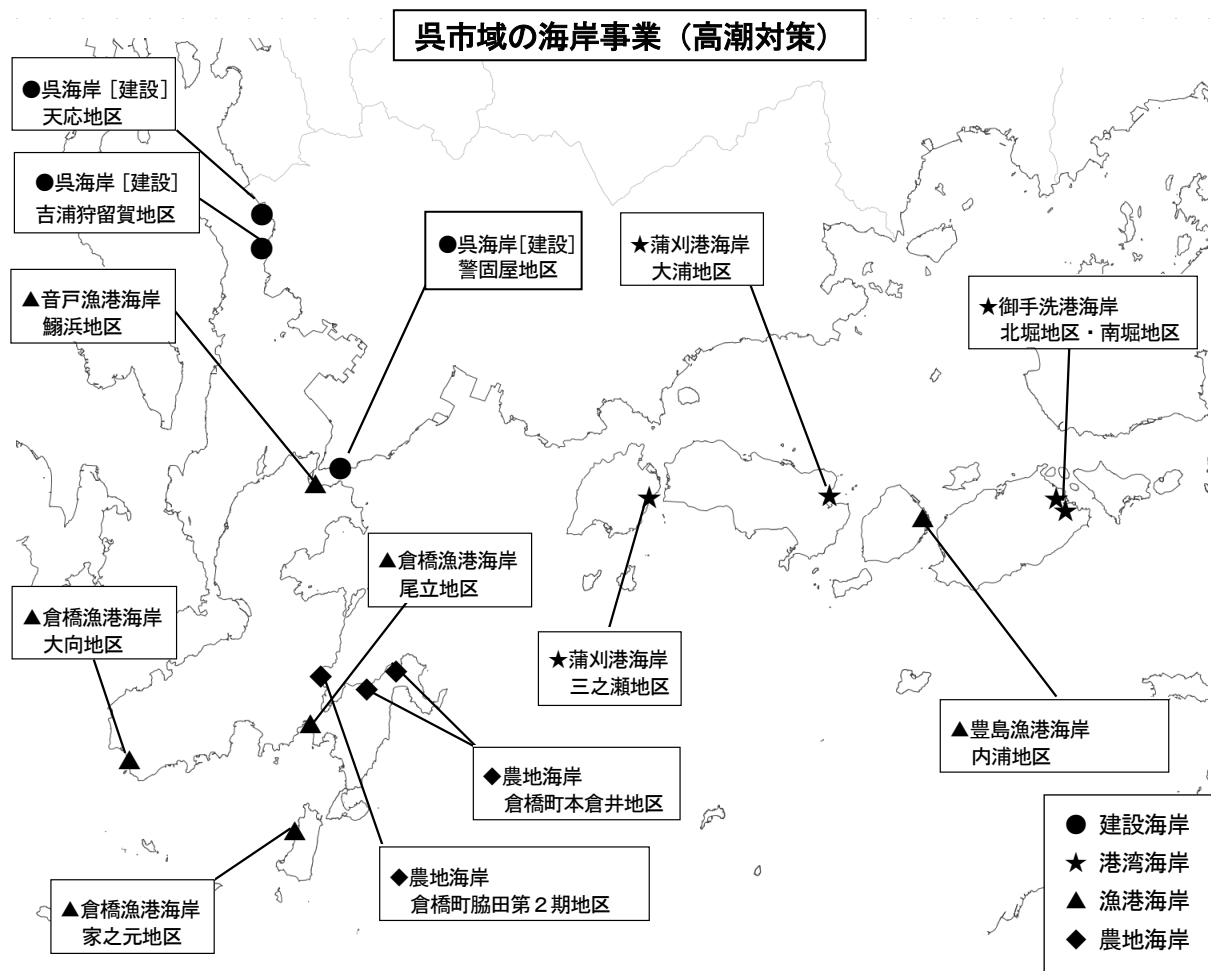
呉市域の海岸事業（高潮対策）

●呉海岸［建設］
天応地区

●呉海岸［建設］
吉浦狩留賀地区

●呉海岸[建設]
警固屋地区

★蒲刈港海岸
大浦地区

▲音戸漁港海岸
鰯浜地区

★御手洗港海岸
北堀地区・南堀地区

▲倉橋漁港海岸
尾立地区

▲倉橋漁港海岸
大向地区

★蒲刈港海岸
三之瀬地区

▲豊島漁港海岸
内浦地区

◆農地海岸
倉橋町本倉井地区

◆農地海岸
倉橋町脇田第２期地区

▲倉橋漁港海岸
家之元地区

● 建設海岸
★ 港湾海岸
▲ 漁港海岸
◆ 農地海岸